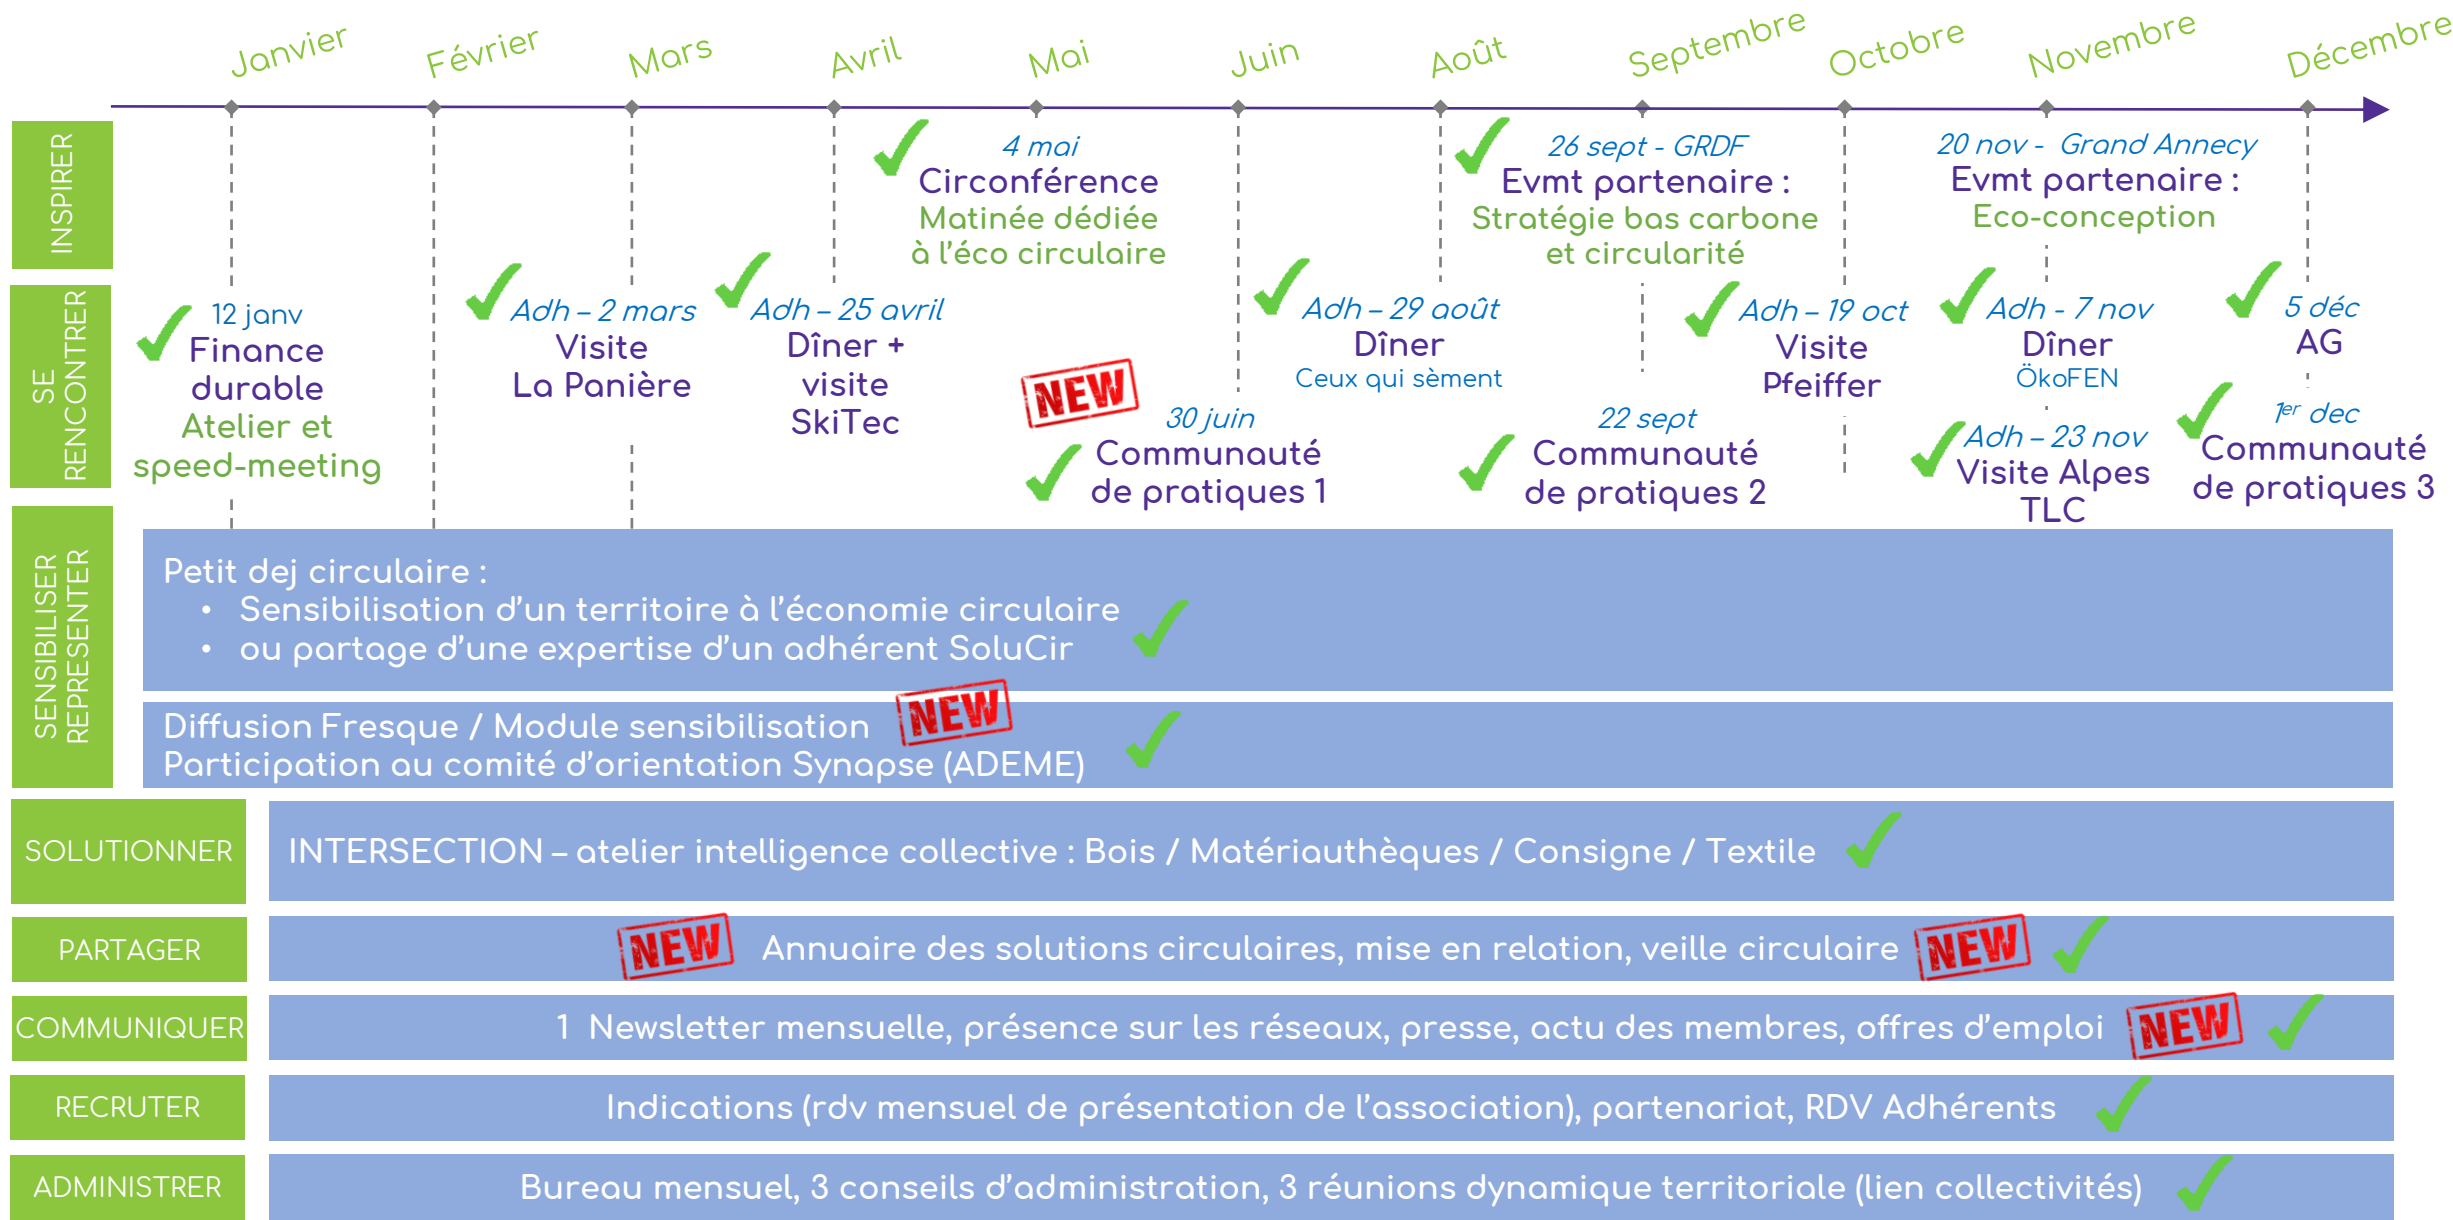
Janvier Février Mars Avril Mai Juin Août Septembre Octobre Novembre Décembre

INSPIRER

4 mai
Circonférence
Matinée dédiée à l'éco circulaire

26 sept - GRDF
Evmt partenaire :
Stratégie bas carbone et circularité

20 nov - Grand Annecy
Evmt partenaire :
Eco-conception

SE RENCONTRER

12 janv
Finance durable
Atelier et speed-meeting

Adh – 2 mars
Visite
La Panière

Adh – 25 avril
Dîner + visite SkiTec

NEW
30 juin
Communauté de pratiques 1

Adh – 29 août
Dîner
Ceux qui sèment

22 sept
Communauté de pratiques 2

Adh – 19 oct
Visite Pfeiffer

Adh - 7 nov
Dîner
ÖkoFEN

Adh – 23 nov
Visite Alpes TLC

5 déc
AG

1er dec
Communauté de pratiques 3

SENSIBILISER REPRESENTER

Petit dej circulaire :
• Sensibilisation d'un territoire à l'économie circulaire
• ou partage d'une expertise d'un adhérent SoluCir

Diffusion Fresque / Module sensibilisation NEW
Participation au comité d'orientation Synapse (ADEME)

SOLUTIONNER
INTERSECTION – atelier intelligence collective : Bois / Matériauthèques / Consigne / Textile

PARTAGER
NEW Annuaire des solutions circulaires, mise en relation, veille circulaire NEW

COMMUNIQUER
1 Newsletter mensuelle, présence sur les réseaux, presse, actu des membres, offres d'emploi NEW

RECRUTER
Indications (rdv mensuel de présentation de l'association), partenariat, RDV Adhérents

ADMINISTRER
Bureau mensuel, 3 conseils d'administration, 3 réunions dynamique territoriale (lien collectivités)